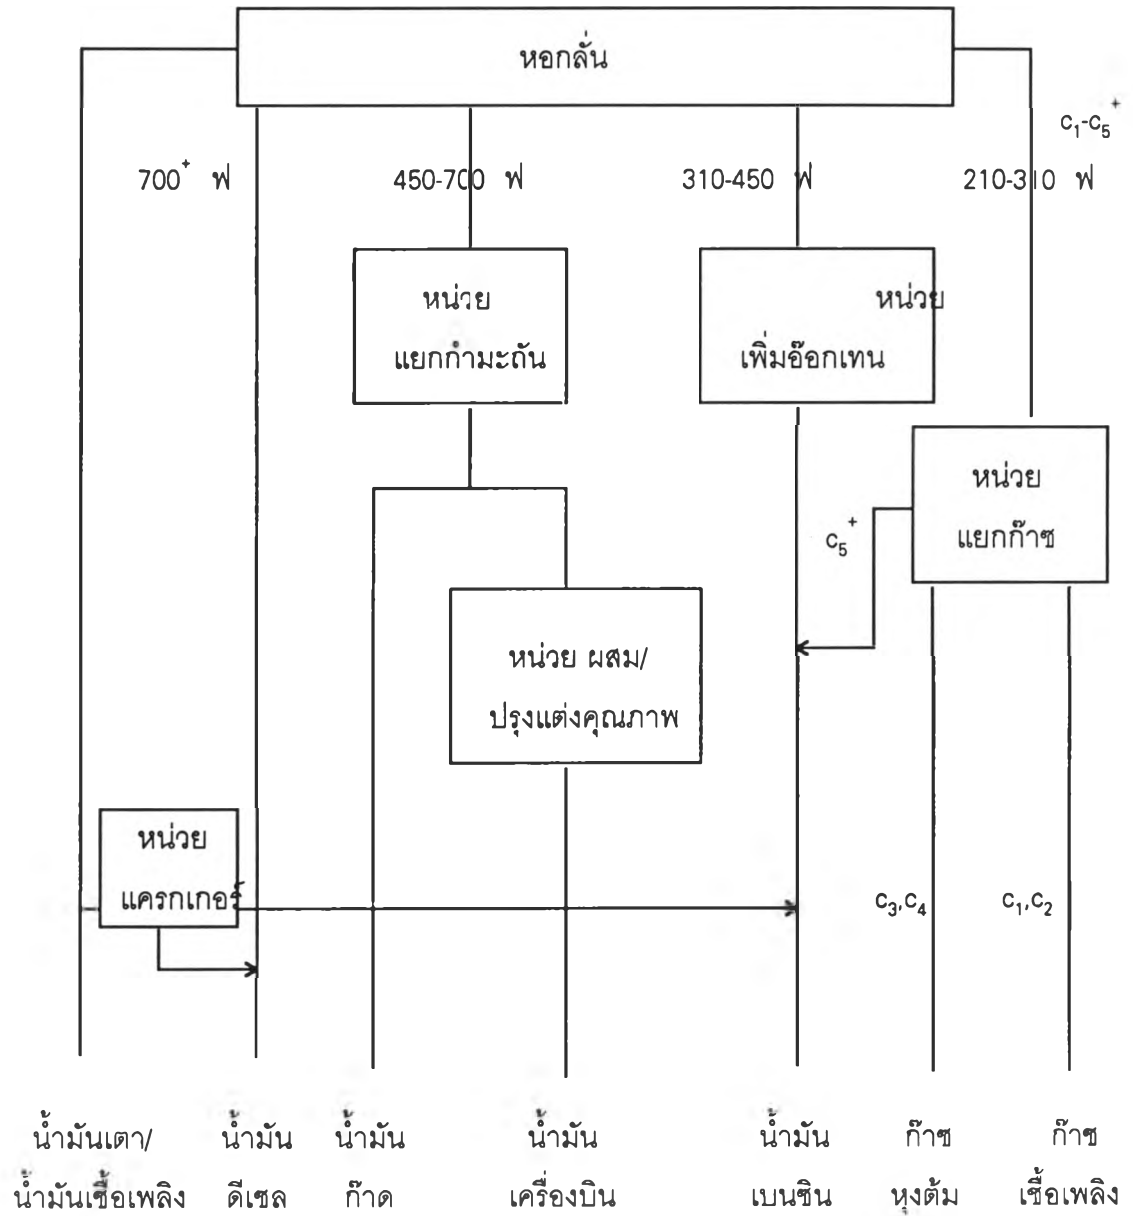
หอกลั่น

$c_1$-$c_5^+$

$700^+$ ฟ

450-700 ฟ

310-450 ฟ

210-310 ฟ

หน่วย แยกกำมะถัน

หน่วย เพิ่มอ๊อกเทน

หน่วย แยกก๊าซ

$c_5^+$

หน่วย ผสม/ ปรุงแต่งคุณภาพ

หน่วย แครกเกอร์

$c_3$,$c_4$

$c_1$,$c_2$

น้ำมันเตา/ น้ำมันเชื้อเพลิง

น้ำมัน ดีเซล

น้ำมัน ก๊าด

น้ำมัน เครื่องบิน

น้ำมัน เบนซิน

ก๊าซ หุงต้ม

ก๊าซ เชื้อเพลิง